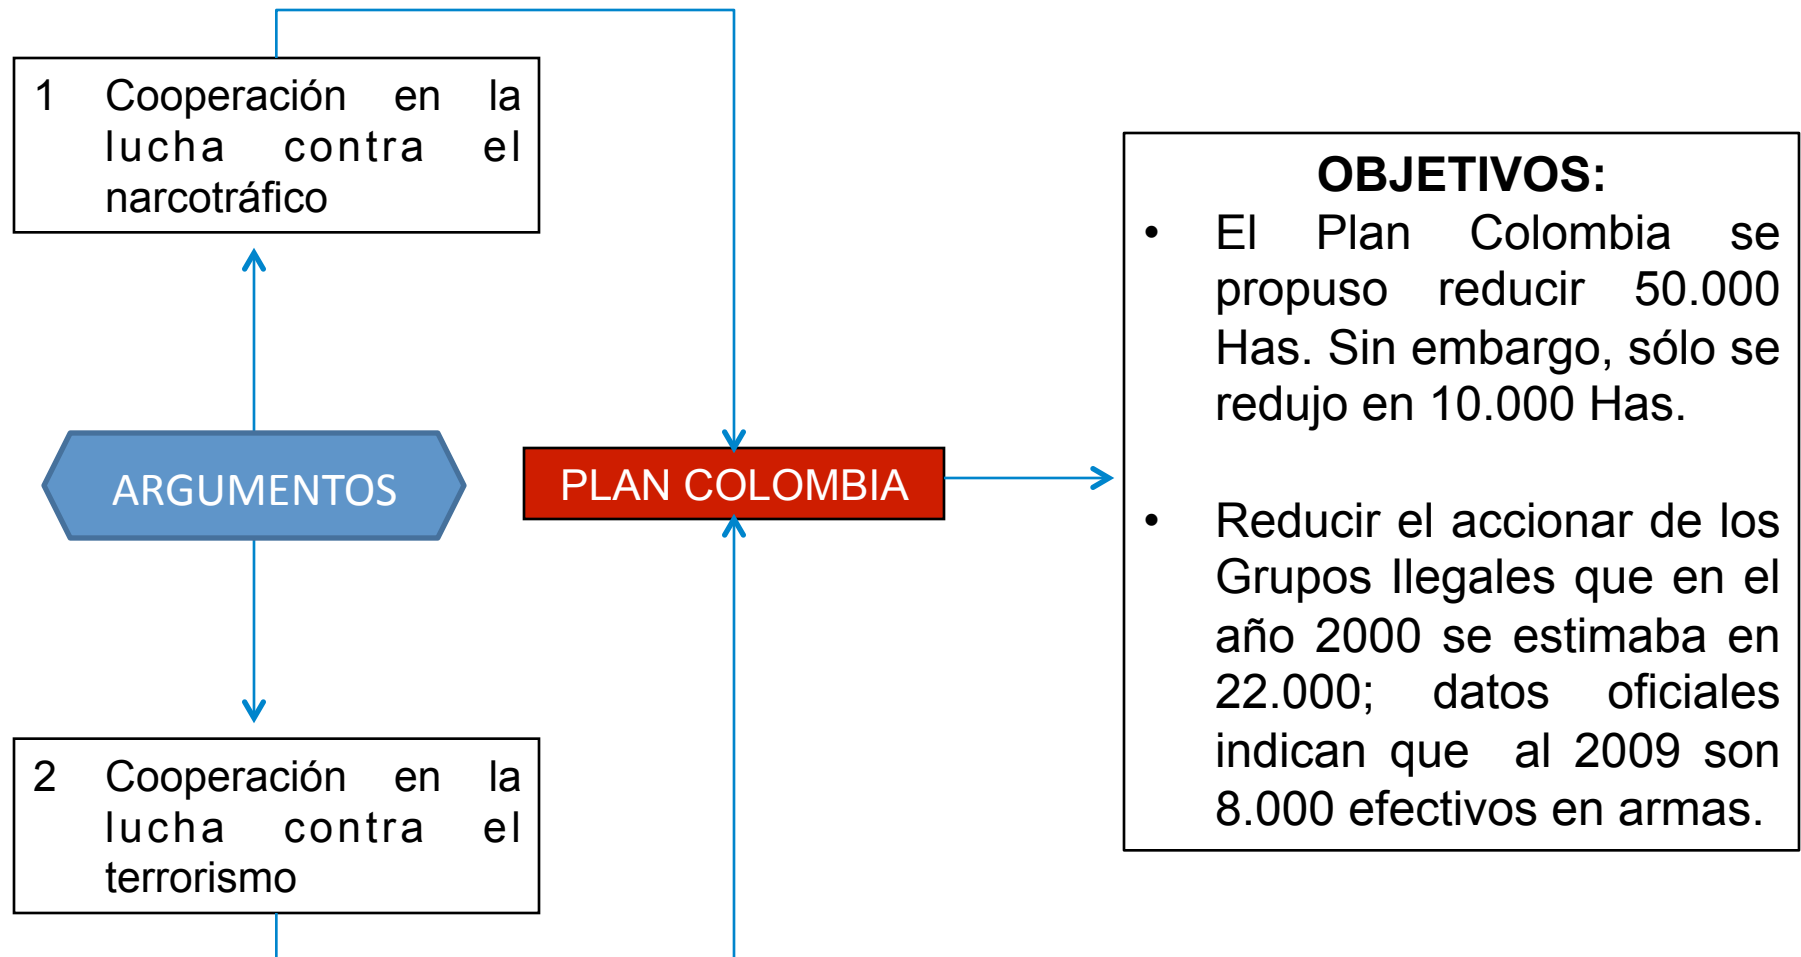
1 Cooperación en la lucha contra el narcotráfico

ARGUMENTOS

2 Cooperación en la lucha contra el terrorismo

PLAN COLOMBIA

OBJETIVOS:

• El Plan Colombia se propuso reducir 50.000 Has. Sin embargo, sólo se redujo en 10.000 Has.

• Reducir el accionar de los Grupos Ilegales que en el año 2000 se estimaba en 22.000; datos oficiales indican que al 2009 son 8.000 efectivos en armas.